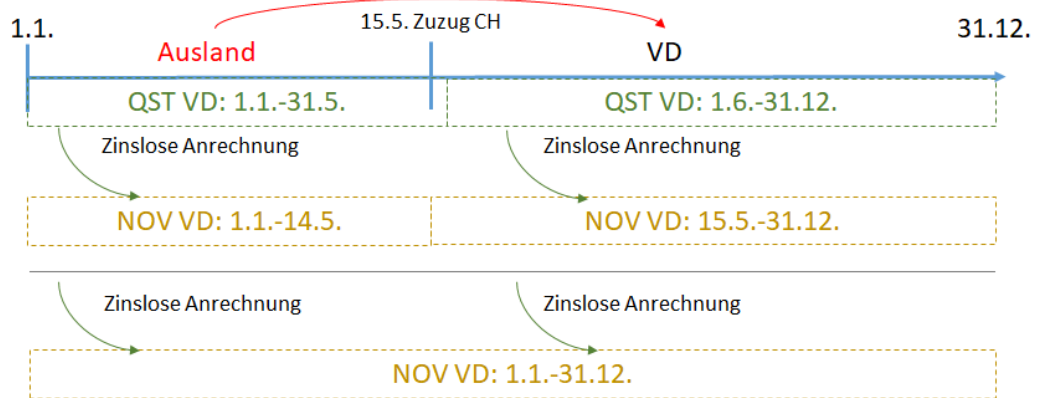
1.1.

15.5. Zuzug CH

31.12.

Ausland

VD

QST VD: 1.1.-31.5.

QST VD: 1.6.-31.12.

Zinslose Anrechnung

Zinslose Anrechnung

NOV VD: 1.1.-14.5.

NOV VD: 15.5.-31.12.

Zinslose Anrechnung

Zinslose Anrechnung

NOV VD: 1.1.-31.12.